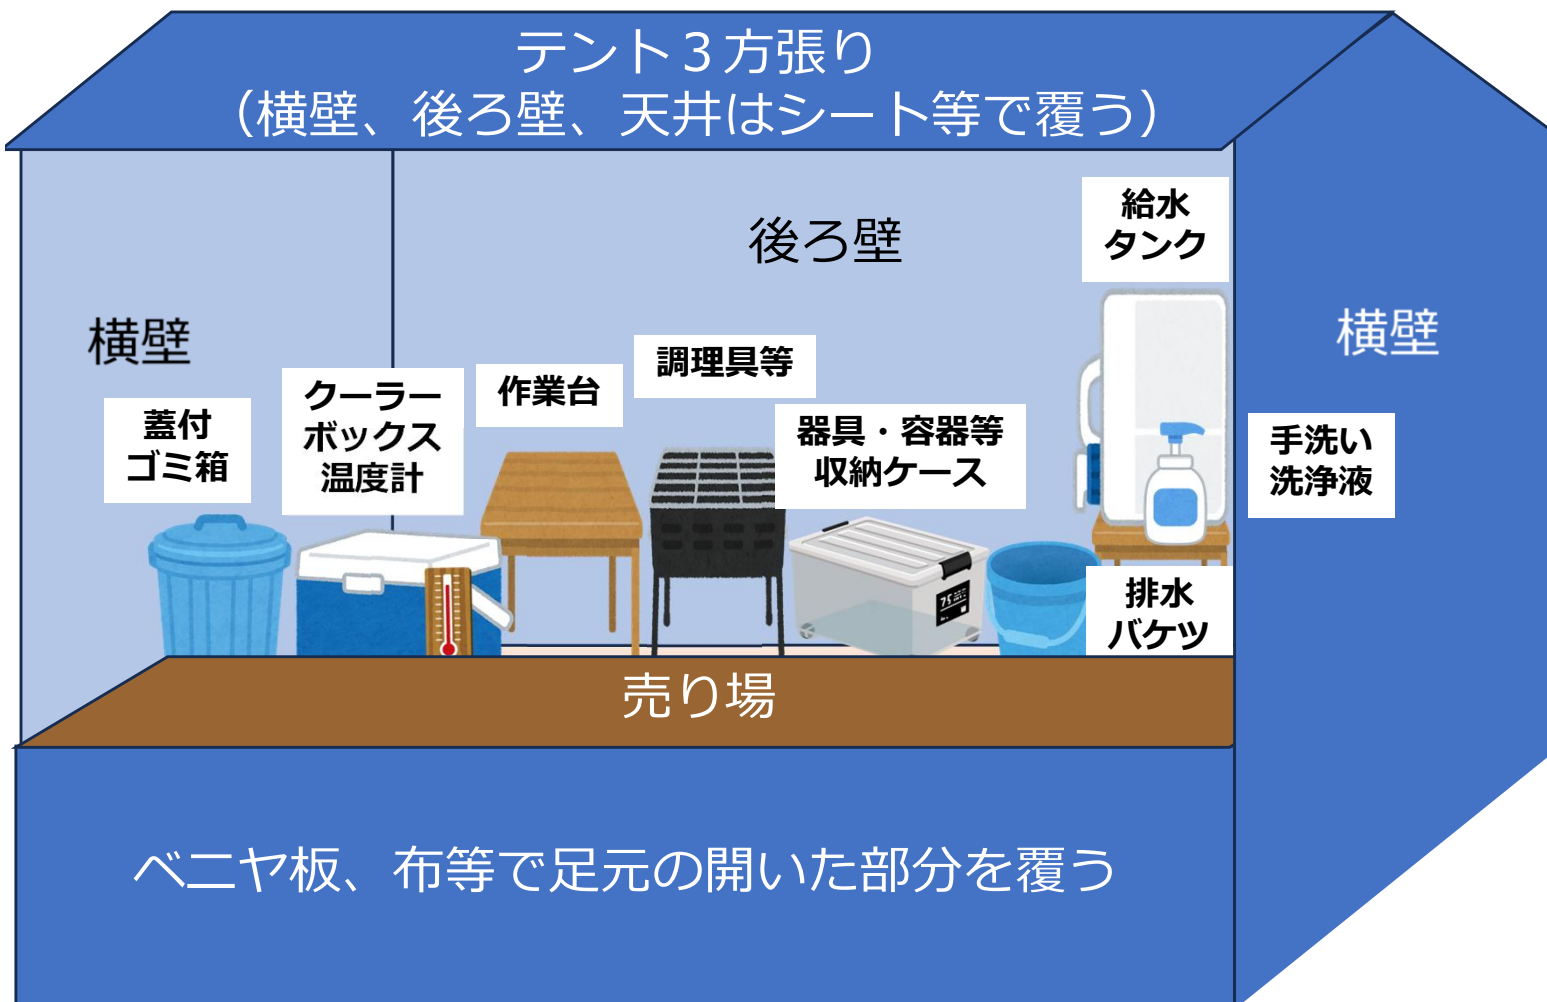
テント３方張り
（横壁、後ろ壁、天井はシート等で覆う）

後ろ壁

給水
タンク

横壁

横壁

調理具等

作業台

クーラー
ボックス
温度計

蓋付
ゴミ箱

器具・容器等
収納ケース

手洗い
洗浄液

排水
バケツ

売り場

ベニヤ板、布等で足元の開いた部分を覆う